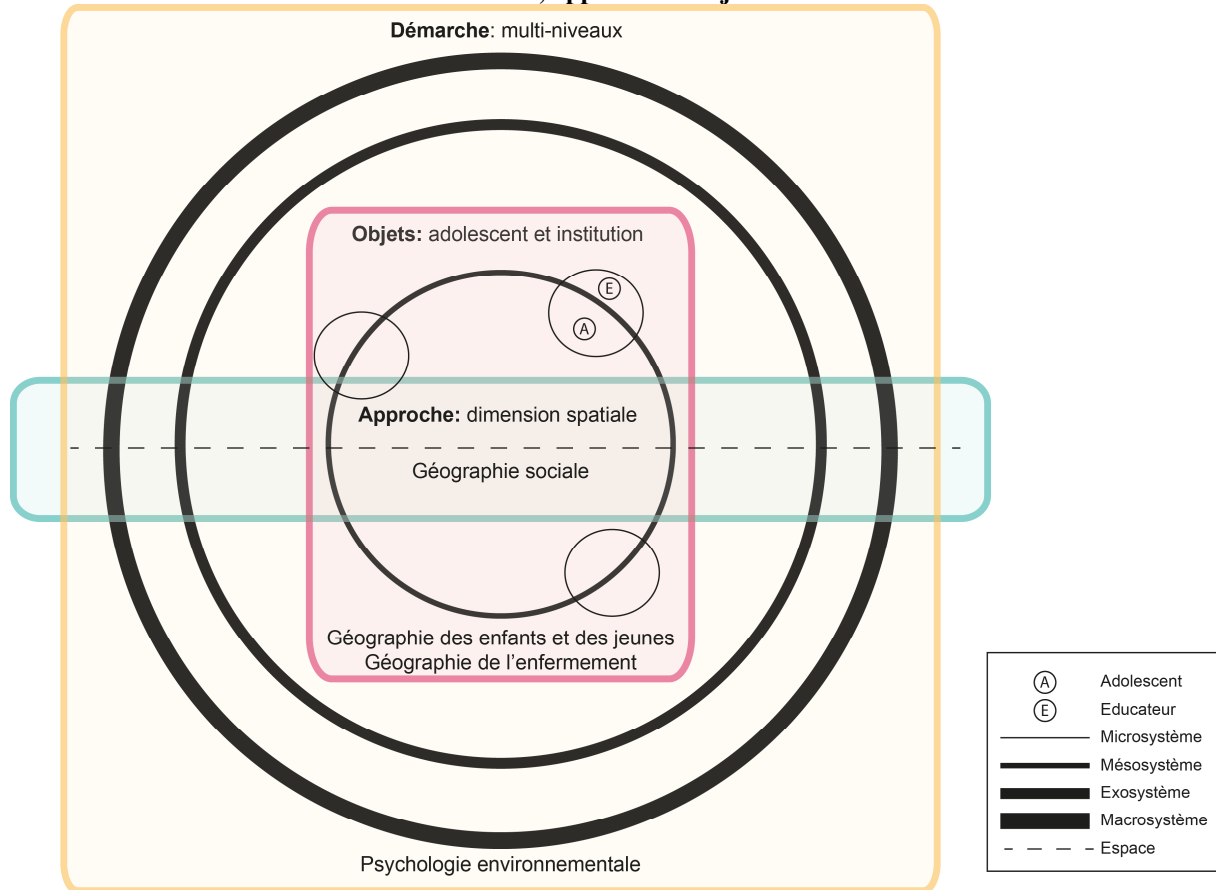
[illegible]

**Démarche**: multi-niveaux

**Objets:** adolescent et institution

E

A

**Approche:** dimension spatiale

Géographie sociale

Géographie des enfants et des jeunes
Géographie de l'enfermement

Psychologie environnementale

A Adolescent
E Educateur
Microsystème
Mésosystème
Exosystème
Macrosystème
Espace